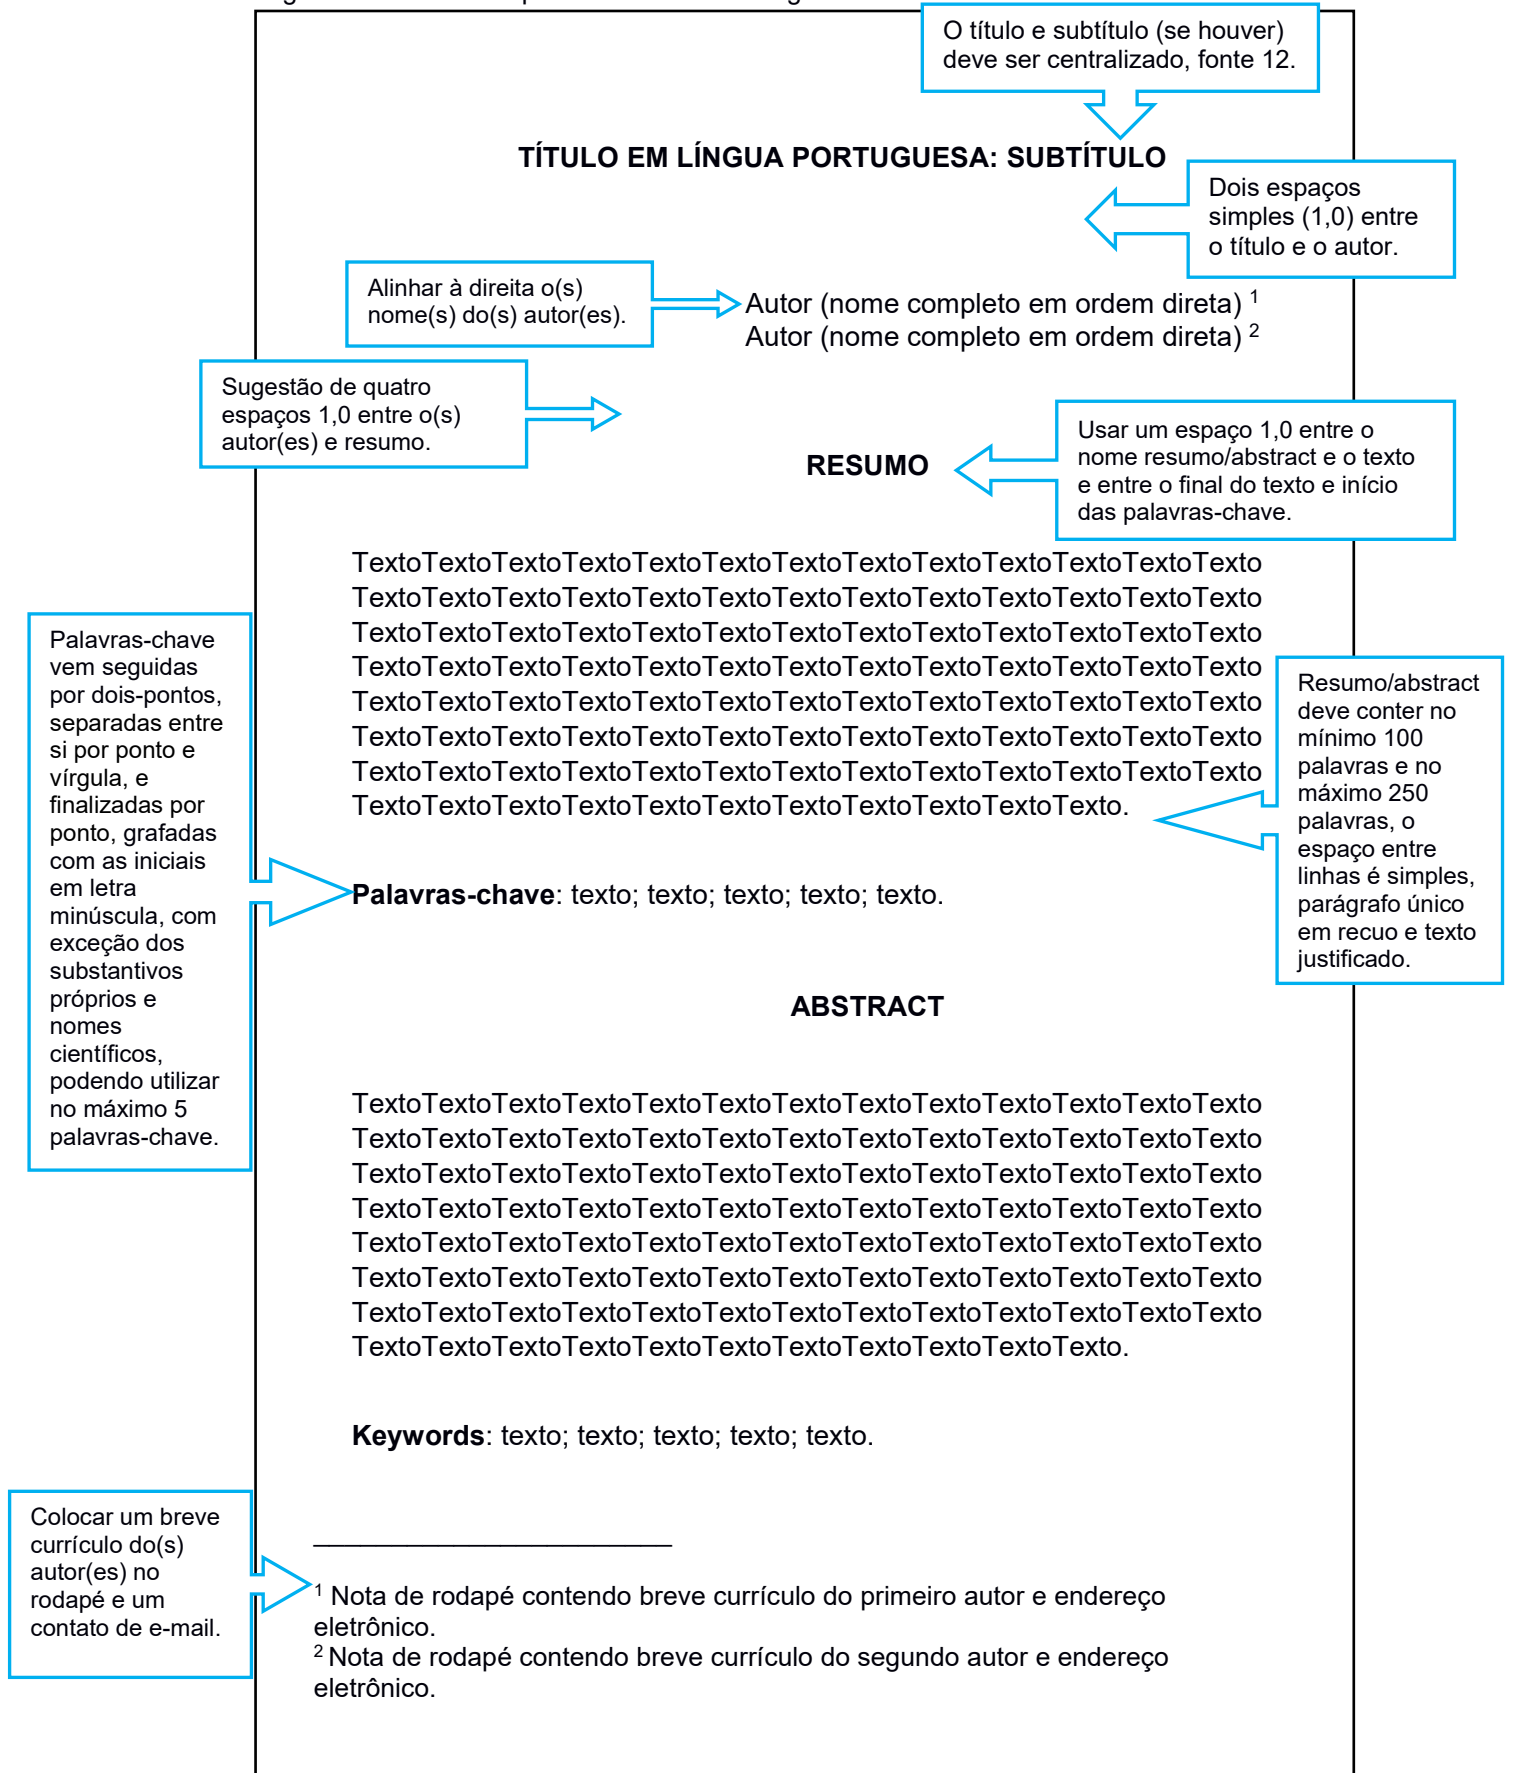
O título e subtítulo (se houver) deve ser centralizado, fonte 12.

**TÍTULO EM LÍNGUA PORTUGUESA: SUBTÍTULO**

Dois espaços simples (1,0) entre o título e o autor.

Alinhar à direita o(s) nome(s) do(s) autor(es).

Autor (nome completo em ordem direta) $^1$
Autor (nome completo em ordem direta) $^2$

Sugestão de quatro espaços 1,0 entre o(s) autor(es) e resumo.

**RESUMO**

Usar um espaço 1,0 entre o nome resumo/abstract e o texto e entre o final do texto e início das palavras-chave.

TextoTextoTextoTextoTextoTextoTextoTextoTextoTextoTextoTextoTexto TextoTextoTextoTextoTextoTextoTextoTextoTextoTextoTextoTextoTexto TextoTextoTextoTextoTextoTextoTextoTextoTextoTextoTextoTextoTexto TextoTextoTextoTextoTextoTextoTextoTextoTextoTextoTextoTextoTexto TextoTextoTextoTextoTextoTextoTextoTextoTextoTextoTextoTextoTexto TextoTextoTextoTextoTextoTextoTextoTextoTextoTextoTextoTextoTexto TextoTextoTextoTextoTextoTextoTextoTextoTextoTextoTextoTextoTexto TextoTextoTextoTextoTextoTextoTextoTextoTextoTextoTexto.

Palavras-chave vem seguidas por dois-pontos, separadas entre si por ponto e vírgula, e finalizadas por ponto, grafadas com as iniciais em letra minúscula, com exceção dos substantivos próprios e nomes científicos, podendo utilizar no máximo 5 palavras-chave.

Resumo/abstract deve conter no mínimo 100 palavras e no máximo 250 palavras, o espaço entre linhas é simples, parágrafo único em recuo e texto justificado.

**Palavras-chave**: texto; texto; texto; texto; texto.

**ABSTRACT**

TextoTextoTextoTextoTextoTextoTextoTextoTextoTextoTextoTextoTexto TextoTextoTextoTextoTextoTextoTextoTextoTextoTextoTextoTextoTexto TextoTextoTextoTextoTextoTextoTextoTextoTextoTextoTextoTextoTexto TextoTextoTextoTextoTextoTextoTextoTextoTextoTextoTextoTextoTexto TextoTextoTextoTextoTextoTextoTextoTextoTextoTextoTextoTextoTexto TextoTextoTextoTextoTextoTextoTextoTextoTextoTextoTextoTextoTexto TextoTextoTextoTextoTextoTextoTextoTextoTextoTextoTextoTextoTexto TextoTextoTextoTextoTextoTextoTextoTextoTextoTextoTexto.

**Keywords**: texto; texto; texto; texto; texto.

Colocar um breve currículo do(s) autor(es) no rodapé e um contato de e-mail.

$^1$ Nota de rodapé contendo breve currículo do primeiro autor e endereço eletrônico.
$^2$ Nota de rodapé contendo breve currículo do segundo autor e endereço eletrônico.